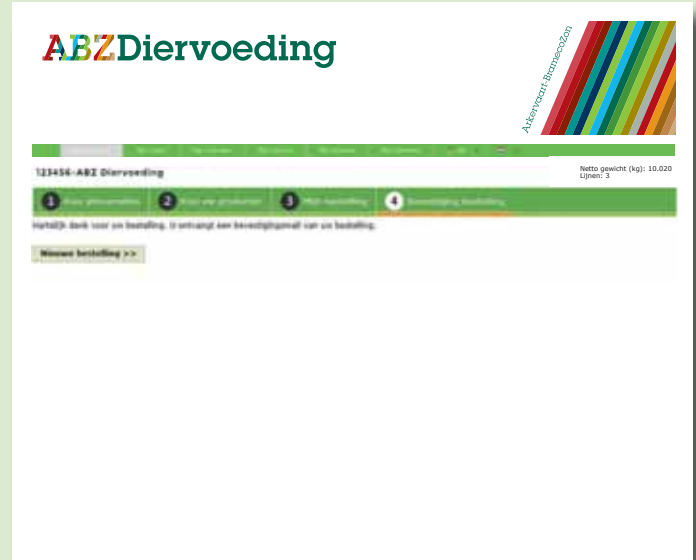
ABZDiervoeding

Arkervaart·BramecoZon

123456-ABZ Diervoeding

Netto gewicht (kg): 10.020
Lijnen: 3

1 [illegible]
2 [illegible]
3 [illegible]
4 Bevestiging bestelling

Hartelijk dank voor uw bestelling. U ontvangt een bevestigingsmail van uw bestelling.

Nieuwe bestelling >>